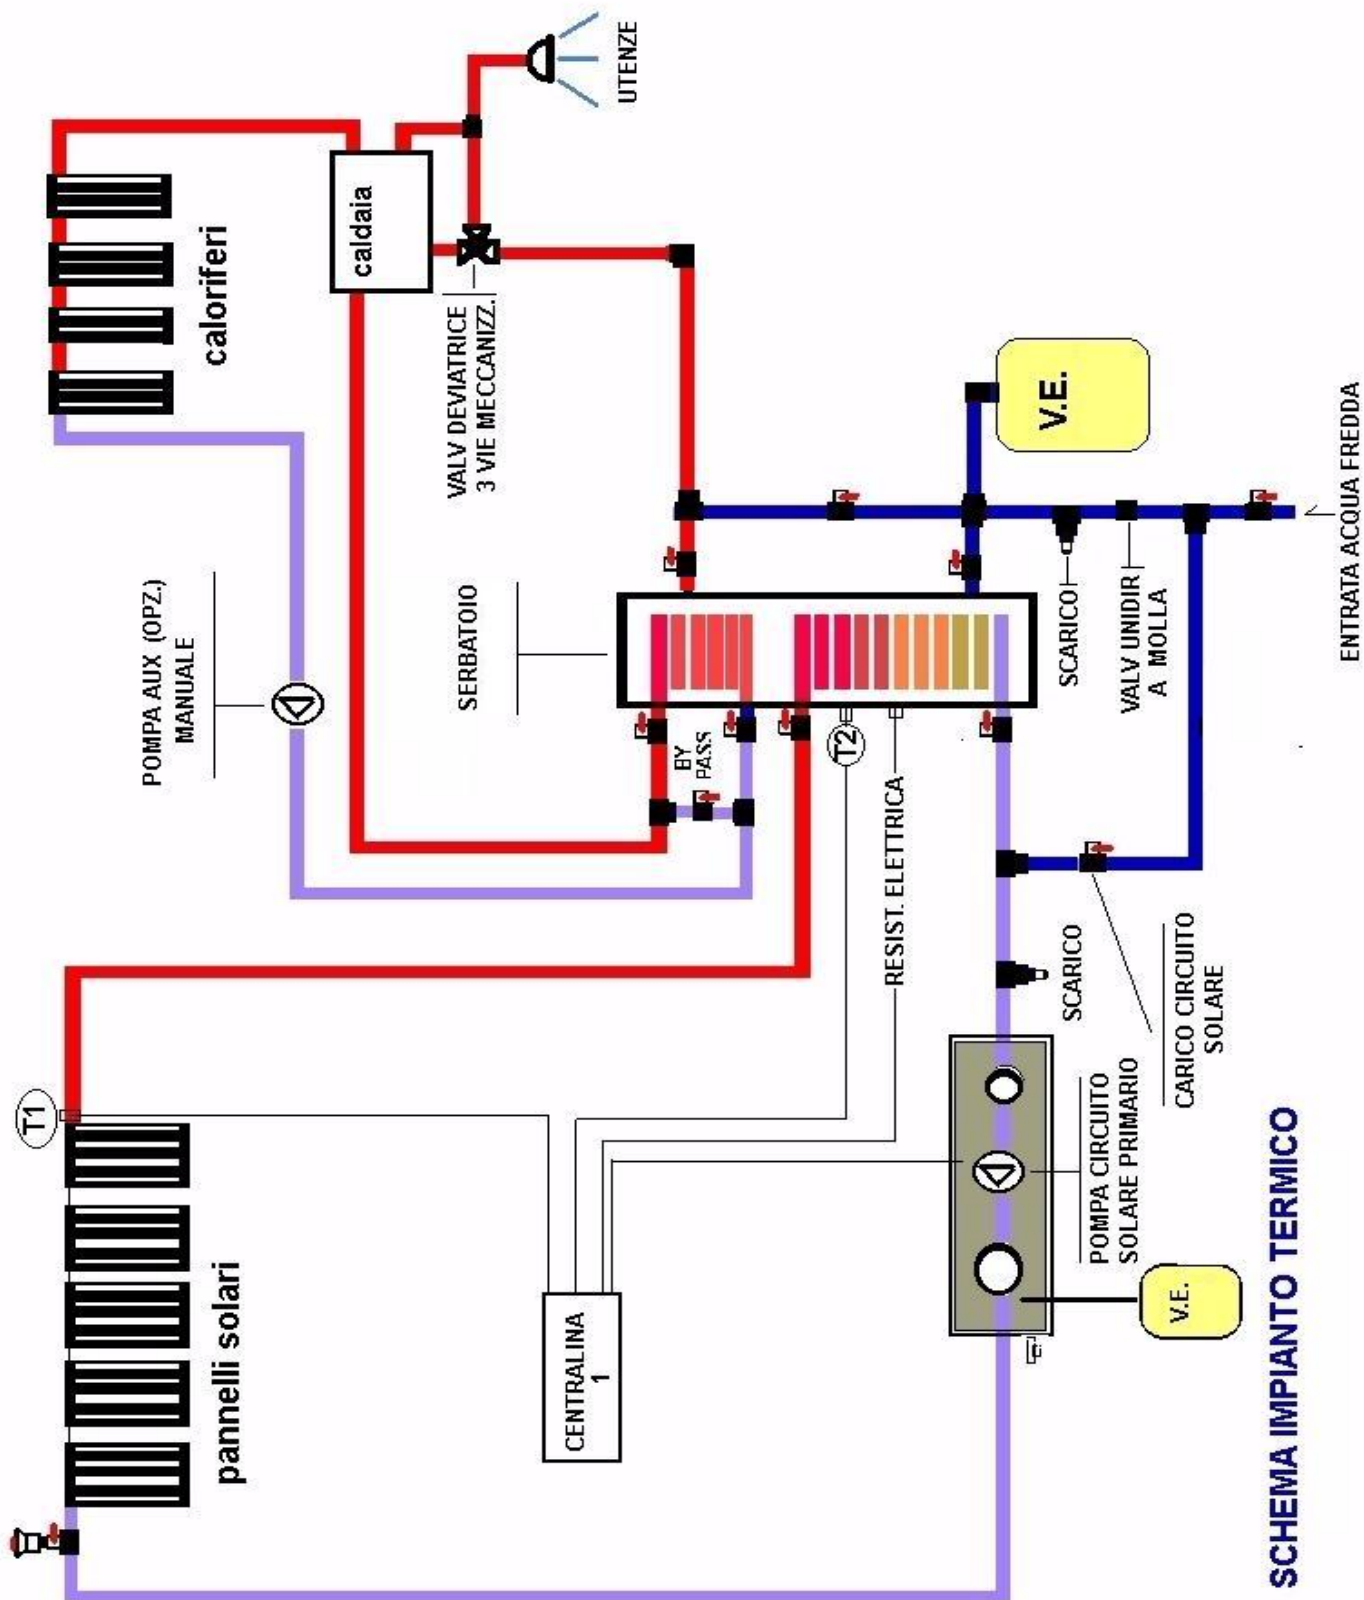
UTENZE

caloriferi

caldaia

VALV DEVIATRICE
3 VIE MECCANIZZ.

V.E.

ENTRATA ACQUA FREDDA

POMPA AUX (OPZ.)
MANUALE

SERBATOIO

SCARICO

VALV UNIDIR
A MOLLA

BY PASS

T2

RESIST. ELETTRICA

CARICO CIRCUITO
SOLARE

SCARICO

T1

POMPA CIRCUITO
SOLARE PRIMARIO

V.E.

pannelli solari

CENTRALINA
1

SCHEMA IMPIANTO TERMICO